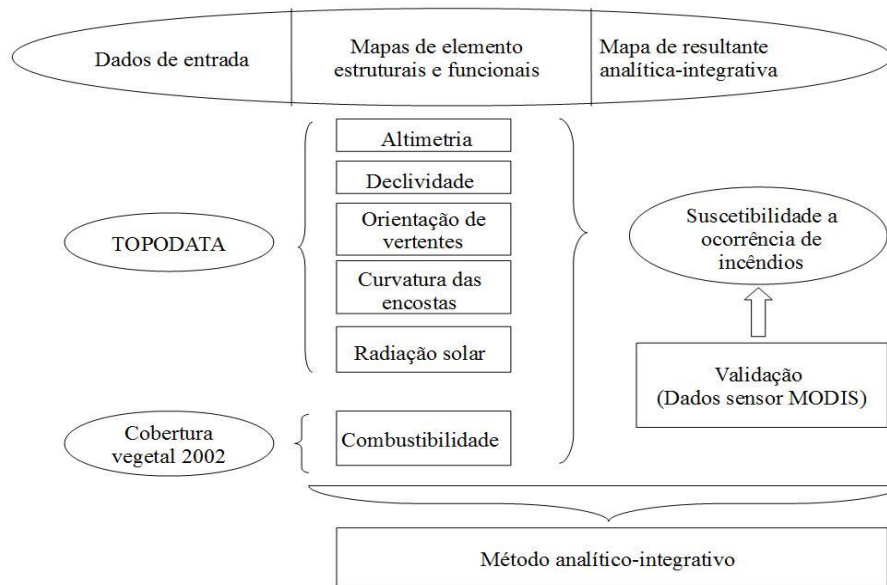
Dados de entrada

Mapas de elemento estruturais e funcionais

Mapa de resultante analítica-integrativa

TOPODATA

Altimetria

Declividade

Orientação de vertentes

Curvatura das encostas

Radiação solar

Cobertura vegetal 2002

Combustibilidade

Suscetibilidade a ocorrência de incêndios

Validação (Dados sensor MODIS)

Método analítico-integrativo